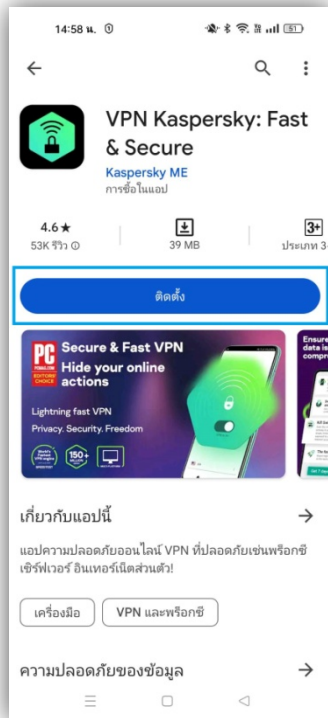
14:58 น.

VPN Kaspersky: Fast & Secure
Kaspersky ME
การซื้อในแอป

4.6 ★
53K รีวิว
39 MB
3+
ประเภท 3

ติดตั้ง

PC EDITORS' CHOICE
Secure & Fast VPN
Hide your online actions
Lightning fast VPN
Privacy. Security. Freedom
150+

Ensure
data is
compr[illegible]

เกี่ยวกับแอปนี้

แอปความปลอดภัยออนไลน์ VPN ที่ปลอดภัยเช่นพร็อกซีเซิร์ฟเวอร์ อินเทอร์เน็ตส่วนตัว!

เครื่องมือ
VPN และพร็อกซี

ความปลอดภัยของข้อมูล